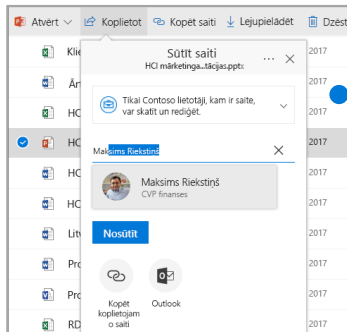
Atvērt Koplietot Kopēt saiti Lejupielādēt Dzēst

Klie 2017
Ār 2017
HC 2017
HC 2017
HC 2017
HC 2017
Litv 2017
Pro 2017
Pro 2017
RD 2017

Sūtīt saiti
HCI mārketinga...tācijas.pptx

Tikai Contoso lietotāji, kam ir saite, var skatīt un rediģēt.

Maksims Riekstiņš

Maksims Riekstiņš
CVP finanses

Nosūtīt

Kopēt koplietojamo saiti

Outlook